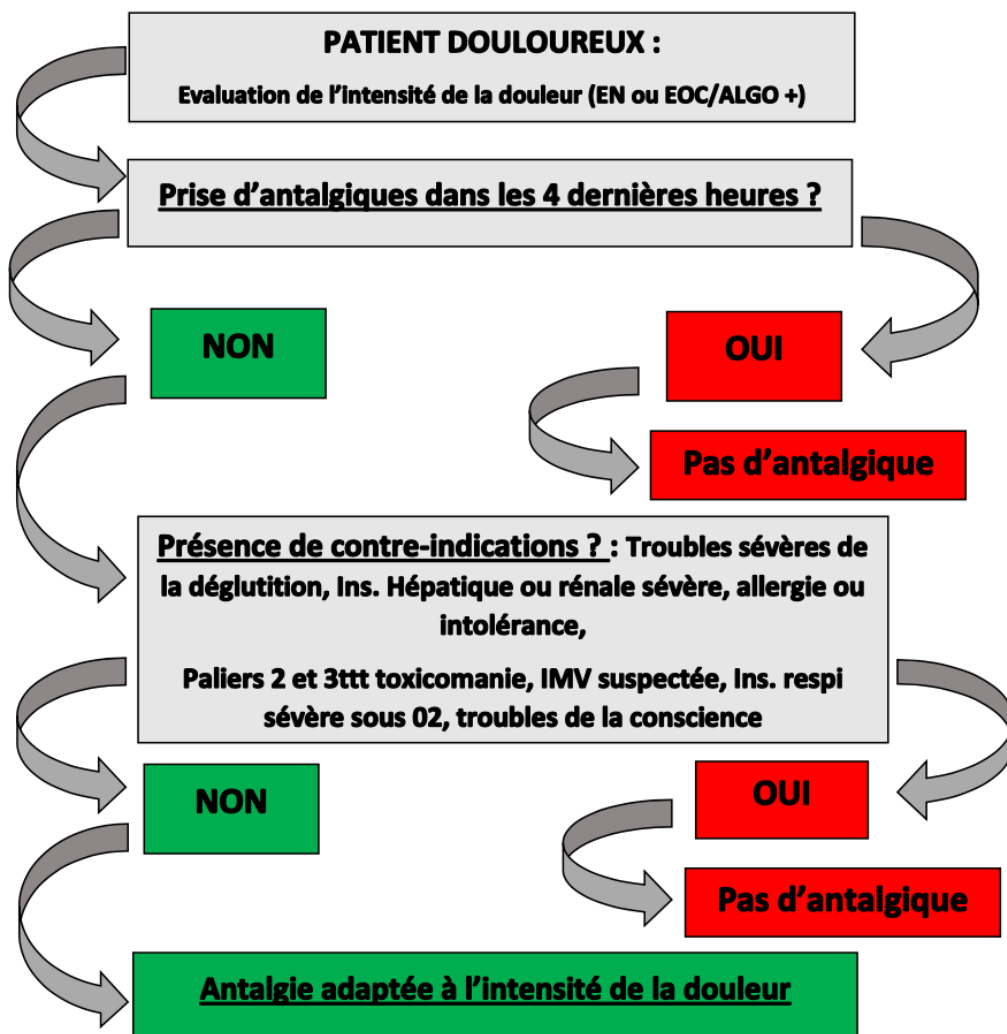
PATIENT DOULOUREUX :

Evaluation de l'intensité de la douleur (EN ou EOC/ALGO +)

Prise d'antalgiques dans les 4 dernières heures ?

NON

OUI

Pas d'antalgique

Présence de contre-indications ? : Troubles sévères de la déglutition, Ins. Hépatique ou rénale sévère, allergie ou intolérance,

Paliers 2 et 3ttt toxicomanie, IMV suspectée, Ins. respi sévère sous 02, troubles de la conscience

NON

OUI

Pas d'antalgique

Antalgie adaptée à l'intensité de la douleur